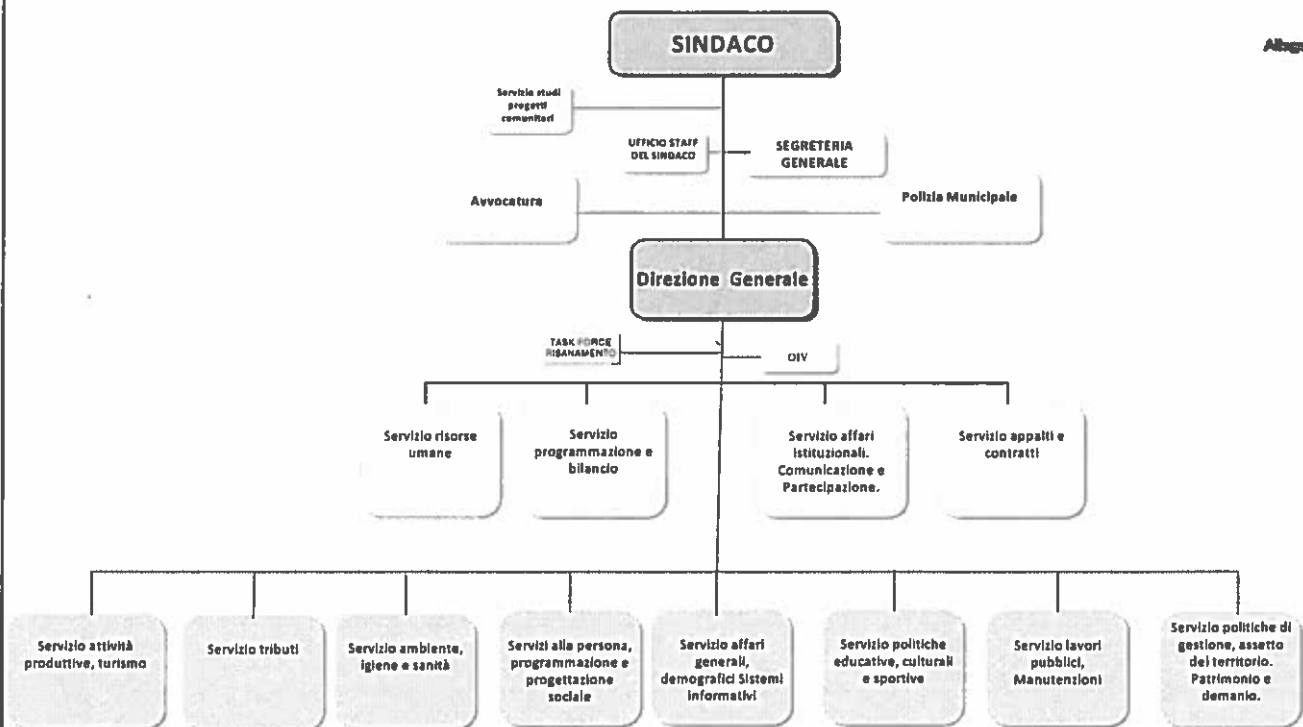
SINDACO

Alleg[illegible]

Servizio studi progetti comunitari

UFFICIO STAFF DEL SINDACO

SEGRETERIA GENERALE

Avvocatura

Polizia Municipale

Direzione Generale

TASK FORCE RISANAMENTO

OIV

Servizio risorse umane

Servizio programmazione e bilancio

Servizio affari istituzionali. Comunicazione e Partecipazione.

Servizio appalti e contratti

Servizio attività produttive, turismo

Servizio tributi

Servizio ambiente, igiene e sanità

Servizi alla persona, programmazione e progettazione sociale

Servizio affari generali, demografici Sistemi informativi

Servizio politiche educative, culturali e sportive

Servizio lavori pubblici, Manutenzioni

Servizio politiche di gestione, assetto del territorio. Patrimonio e demanio.